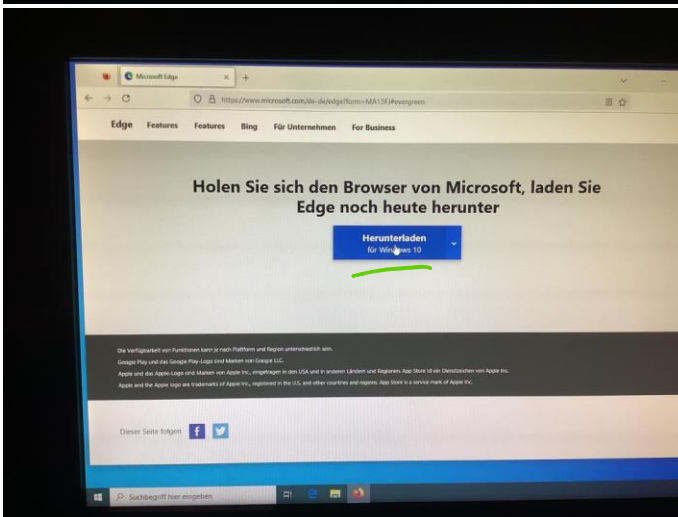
Microsoft Edge

https://www.microsoft.com/de-de/edge?form=MA13EJ#evergreen

Edge Features Features Bing Für Unternehmen For Business

Holen Sie sich den Browser von Microsoft, laden Sie Edge noch heute herunter

Herunterladen
für Windows 10

Die Verfügbarkeit von Funktionen kann je nach Plattform und Region unterschiedlich sein.

Google Play und das Google Play-Logo sind Marken von Google LLC.

Apple und das Apple-Logo sind Marken von Apple Inc., eingetragen in den USA und in anderen Ländern und Regionen. App Store ist ein Dienstzeichen von Apple Inc.

Apple and the Apple logo are trademarks of Apple Inc., registered in the U.S. and other countries and regions. App Store is a service mark of Apple Inc.

Dieser Seite folgen

Suchbegriff hier eingeben